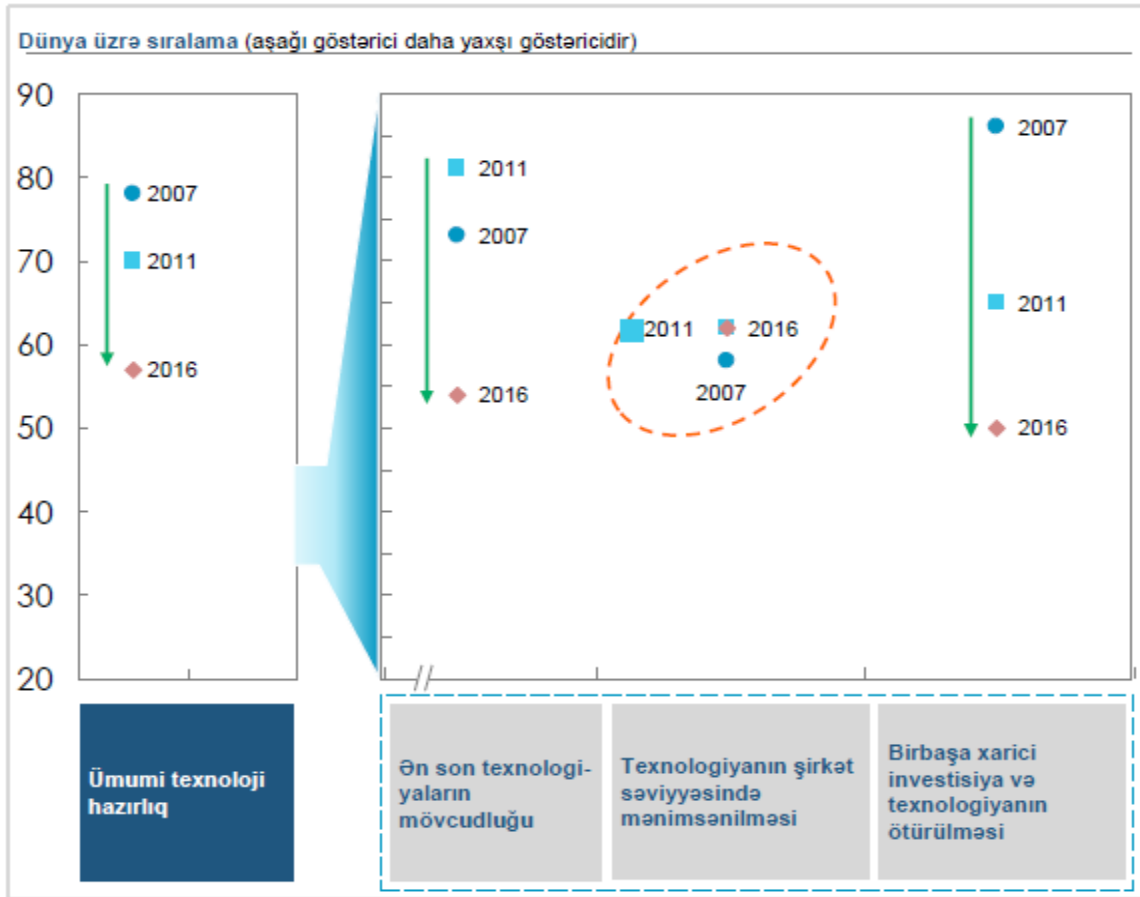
Dünya üzrə sıralama (aşağı göstərici daha yaxşı göstəricidir)

90
80
70
60
50
40
30
20

2007
2011
2016

2011
2007
2016

2011
2016
2007

2007
2011
2016

Ümumi texnoloji hazırlıq

Ən son texnologiyaların mövcudluğu

Texnologiyanın şirkət səviyyəsində mənimsənilməsi

Birbaşa xarici investisiya və texnologiyanın ötürülməsi